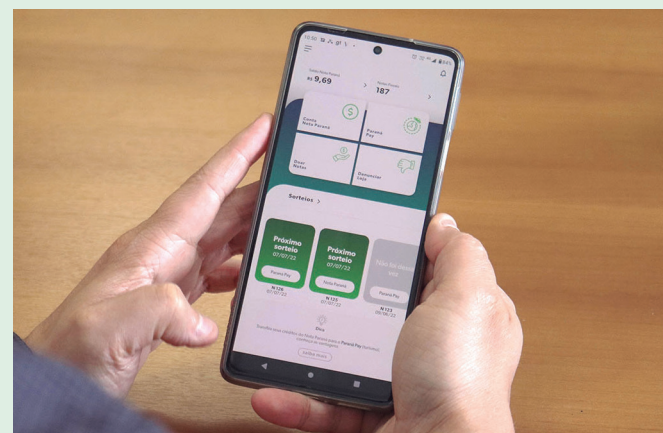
R$ 9,69

187

Conta Nota Paraná

Paraná Pay

Doar Notas

Denunciar Loja

Sorteios >

Próximo sorteio
07/07/22

Paraná Pay

N 128
07/07/22

Próximo sorteio
07/07/22

Nota Paraná

N 123
07/07/22

Paraná Pay

N 123
07/06/22

Dica